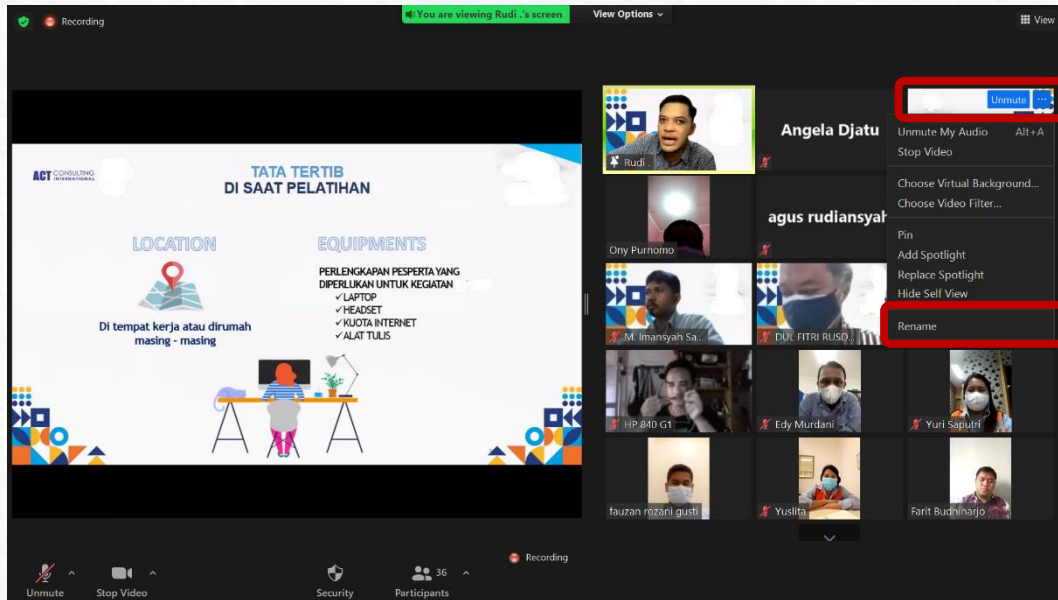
Recording

You are viewing Rudi .'s screen

View Options

View

ACT CONSULTING INTERNATIONAL

TATA TERTIB
DI SAAT PELATIHAN

LOCATION

Di tempat kerja atau dirumah masing - masing

EQUIPMENTS

PERLENGKAPAN PESPERTA YANG DIPERLUKAN UNTUK KEGIATAN
✓LAPTOP
✓HEADSET
✓KUOTA INTERNET
✓ALAT TULIS

Rudi .

Angela Djatu

Unmute

Unmute My Audio Alt+A
Stop Video
Choose Virtual Background...
Choose Video Filter...
Pin
Add Spotlight
Replace Spotlight
Hide Self View
Rename

Ony Purnomo

agus rudiansyah

M. Imansyah Sa...

DUL FITRI RUSO...

HP 840 G1

Edy Murdani

Yuri Saputri

fauzan rozani gusti

Yuslita

Farit Budhiharjo

Recording

Unmute

Stop Video

Security

36

Participants